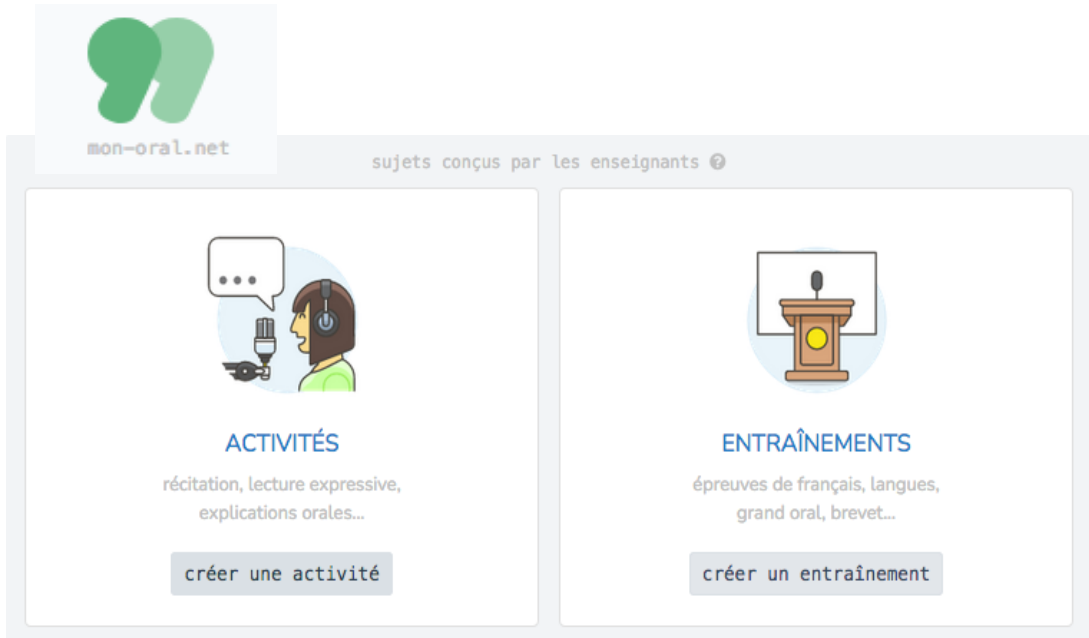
mon-oral.net

sujets conçus par les enseignants

ACTIVITÉS

récitation, lecture expressive, explications orales...

créer une activité

ENTRAÎNEMENTS

épreuves de français, langues, grand oral, brevet...

créer un entraînement